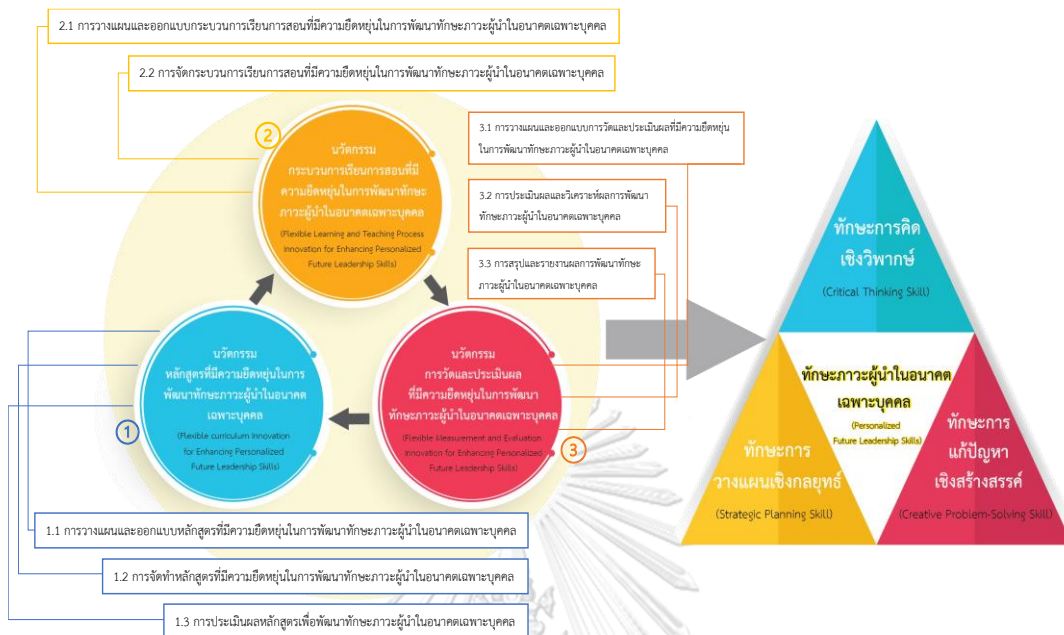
2.1 การวางแผนและออกแบบกระบวนการเรียนการสอนที่มีความยืดหยุ่นในการพัฒนาทักษะภาวะผู้นำในอนาคตเฉพาะบุคคล

2.2 การจัดกระบวนการเรียนการสอนที่มีความยืดหยุ่นในการพัฒนาทักษะภาวะผู้นำในอนาคตเฉพาะบุคคล

2

นวัตกรรม กระบวนการเรียนการสอนที่มีความยืดหยุ่นในการพัฒนาทักษะภาวะผู้นำในอนาคตเฉพาะบุคคล (Flexible Learning and Teaching Process Innovation for Enhancing Personalized Future Leadership Skills)

3.1 การวางแผนและออกแบบการวัดและประเมินผลที่มีความยืดหยุ่นในการพัฒนาทักษะภาวะผู้นำในอนาคตเฉพาะบุคคล

3.2 การประเมินผลและวิเคราะห์ผลการพัฒนาทักษะภาวะผู้นำในอนาคตเฉพาะบุคคล

3.3 การสรุปและรายงานผลการพัฒนาทักษะภาวะผู้นำในอนาคตเฉพาะบุคคล

นวัตกรรม หลักสูตรที่มีความยืดหยุ่นในการพัฒนาทักษะภาวะผู้นำในอนาคตเฉพาะบุคคล (Flexible curriculum Innovation for Enhancing Personalized Future Leadership Skills)

1

นวัตกรรม การวัดและประเมินผลที่มีความยืดหยุ่นในการพัฒนาทักษะภาวะผู้นำในอนาคตเฉพาะบุคคล (Flexible Measurement and Evaluation Innovation for Enhancing Personalized Future Leadership Skills)

3

ทักษะการคิดเชิงวิพากษ์ (Critical Thinking Skill)

ทักษะภาวะผู้นำในอนาคตเฉพาะบุคคล (Personalized Future Leadership Skills)

ทักษะการวางแผนเชิงกลยุทธ์ (Strategic Planning Skill)

ทักษะการแก้ปัญหาเชิงสร้างสรรค์ (Creative Problem-Solving Skill)

1.1 การวางแผนและออกแบบหลักสูตรที่มีความยืดหยุ่นในการพัฒนาทักษะภาวะผู้นำในอนาคตเฉพาะบุคคล

1.2 การจัดทำหลักสูตรที่มีความยืดหยุ่นในการพัฒนาทักษะภาวะผู้นำในอนาคตเฉพาะบุคคล

1.3 การประเมินผลหลักสูตรเพื่อพัฒนาทักษะภาวะผู้นำในอนาคตเฉพาะบุคคล